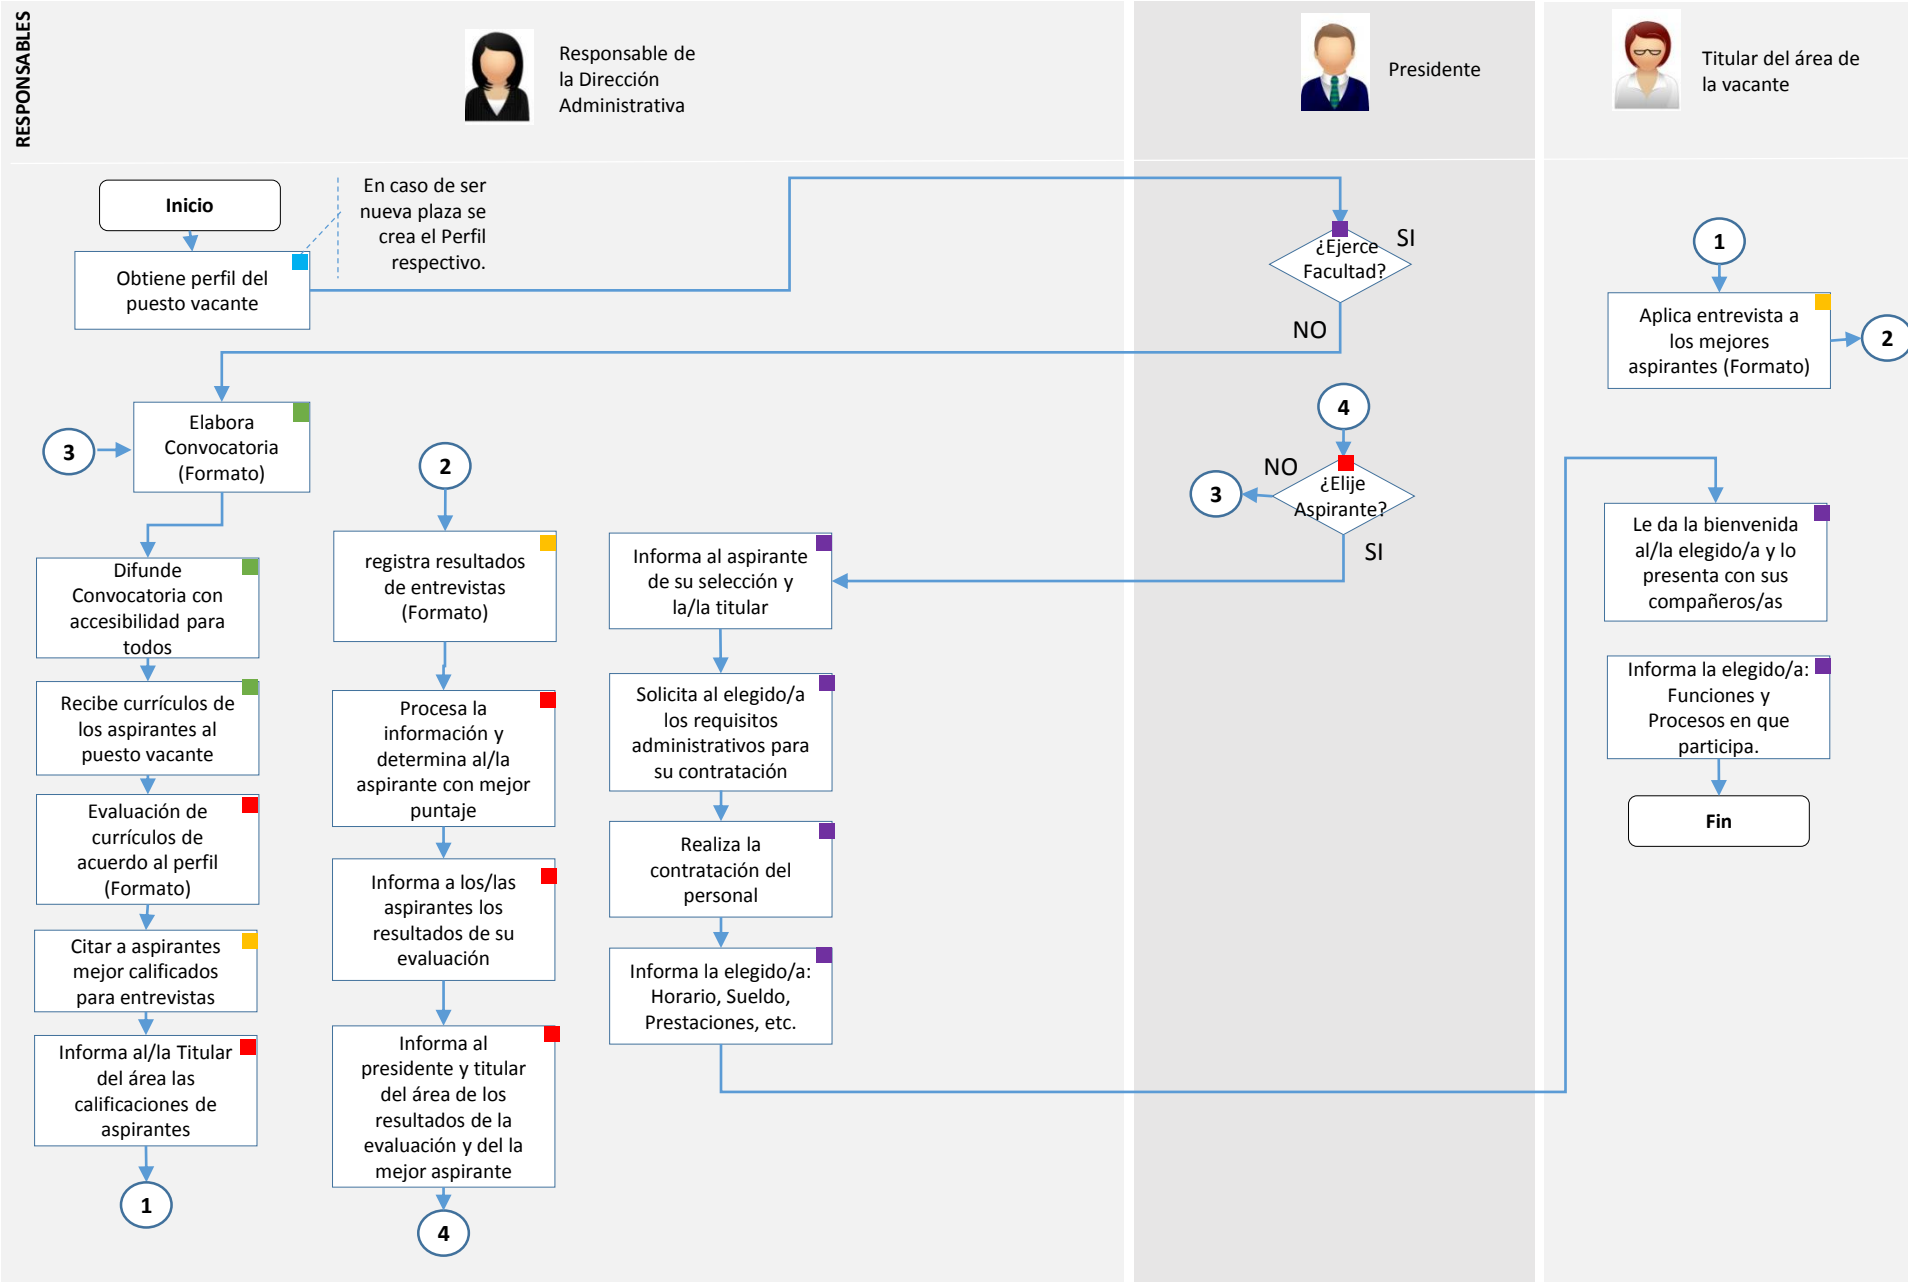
RESPONSABLES

Responsable de la Dirección Administrativa

Presidente

Titular del área de la vacante

Inicio

Obtiene perfil del puesto vacante

En caso de ser nueva plaza se crea el Perfil respectivo.

¿Ejerce Facultad?

SI

NO

1

Aplica entrevista a los mejores aspirantes (Formato)

2

3

Elabora Convocatoria (Formato)

2

4

NO

¿Elije Aspirante?

3

SI

Difunde Convocatoria con accesibilidad para todos

registra resultados de entrevistas (Formato)

Informa al aspirante de su selección y la/la titular

Le da la bienvenida al/la elegido/a y lo presenta con sus compañeros/as

Recibe currículos de los aspirantes al puesto vacante

Procesa la información y determina al/la aspirante con mejor puntaje

Solicita al elegido/a los requisitos administrativos para su contratación

Informa la elegido/a: Funciones y Procesos en que participa.

Fin

Evaluación de currículos de acuerdo al perfil (Formato)

Informa a los/las aspirantes los resultados de su evaluación

Realiza la contratación del personal

Citar a aspirantes mejor calificados para entrevistas

Informa la elegido/a: Horario, Sueldo, Prestaciones, etc.

Informa al/la Titular del área las calificaciones de aspirantes

Informa al presidente y titular del área de los resultados de la evaluación y del la mejor aspirante

1

4